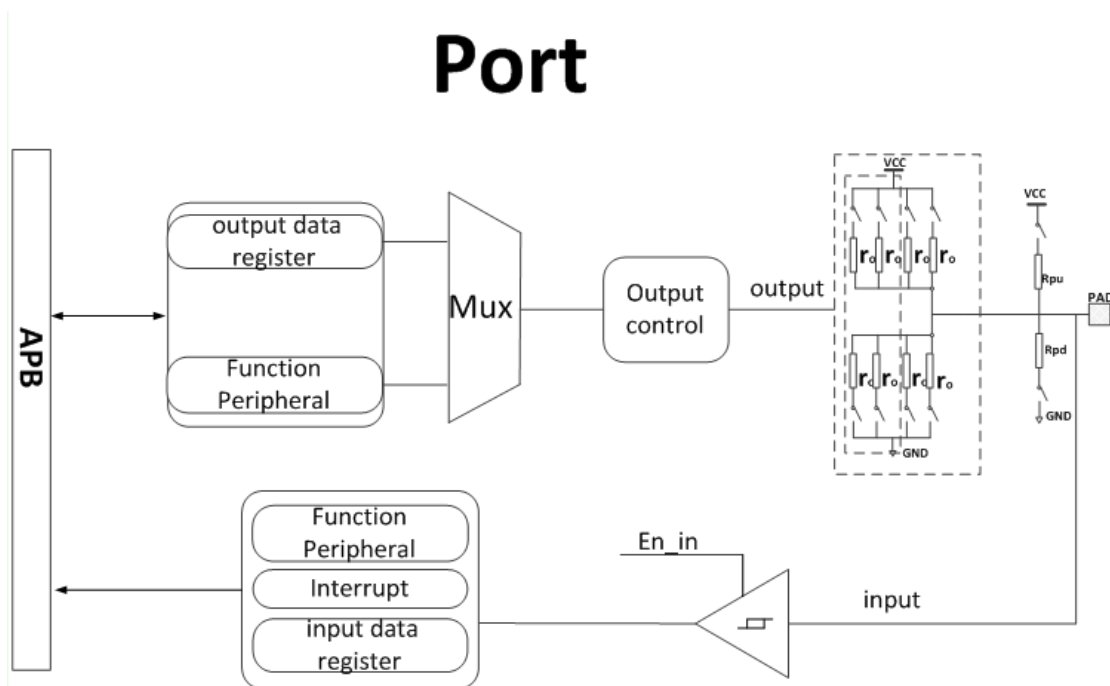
Port

APB

output data register

Function Peripheral

Mux

Output control

output

VCC

$r_o$ $r_o$ $r_o$ $r_o$

$r_o$ $r_o$ $r_o$ $r_o$

GND

VCC

Rpu

PAD

Rpd

GND

Function Peripheral

Interrupt

input data register

En_in

input